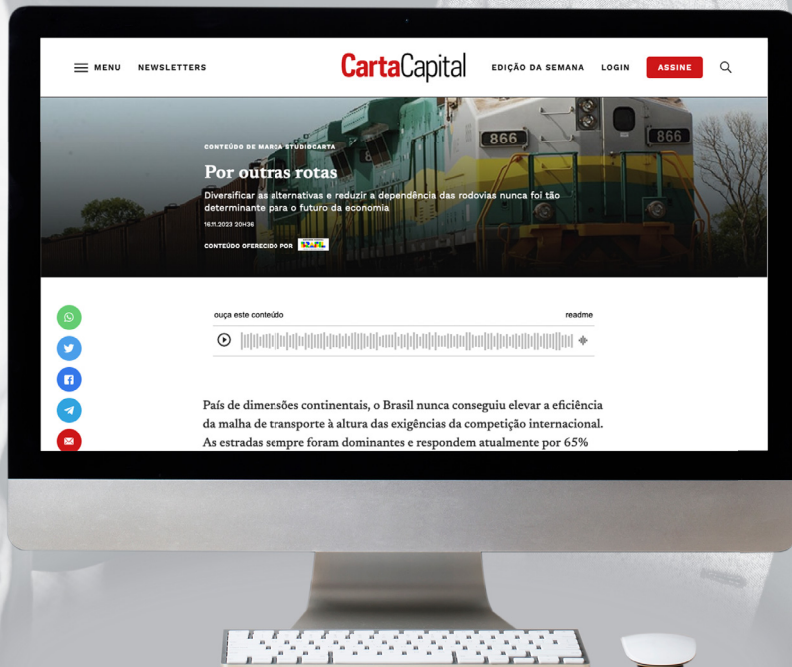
MENU NEWSLETTERS

CartaCapital

EDIÇÃO DA SEMANA LOGIN ASSINE

866

866

CONTEÚDO DE MARCA STUDIOCARTA

Por outras rotas

Diversificar as alternativas e reduzir a dependência das rodovias nunca foi tão determinante para o futuro da economia

16.11.2023 20H36

CONTEÚDO OFERECIDO POR

ouça este conteúdo

readme

País de dimensões continentais, o Brasil nunca conseguiu elevar a eficiência da malha de transporte à altura das exigências da competição internacional. As estradas sempre foram dominantes e respondem atualmente por 65%